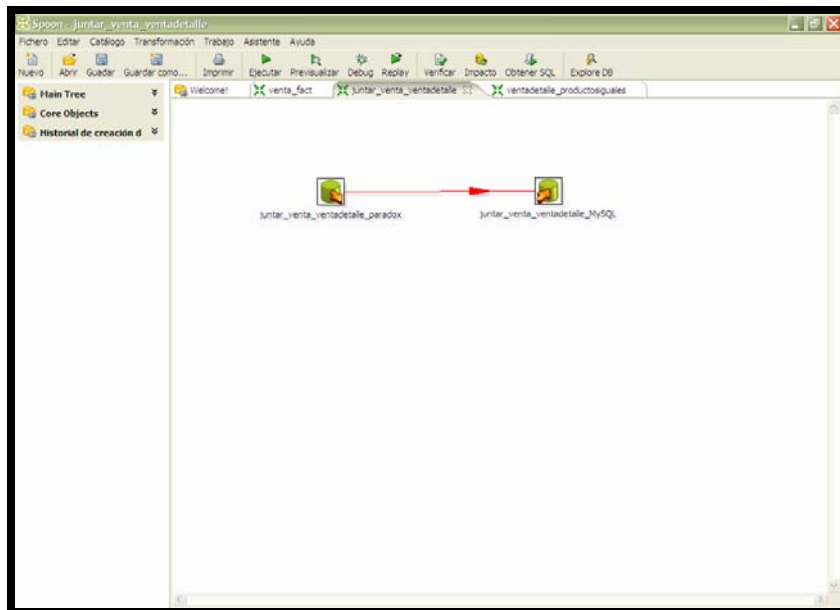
Spoon - juntar_venta_ventadetalle

Fichero Editar Catálogo Transformación Trabajo Asistente Ayuda

Nuevo Abrir Guadar Guardar como... Imprimir Ejecutar Previsualizar Debug Replay Verificar Impacto Obtener SQL Explore DB

Main Tree
Core Objects
Historial de creación d

Welcome! venta_fact juntar_venta_ventadetalle ventadetalle_productosiguales

juntar_venta_ventadetalle_paradox

juntar_venta_ventadetalle_MySQL